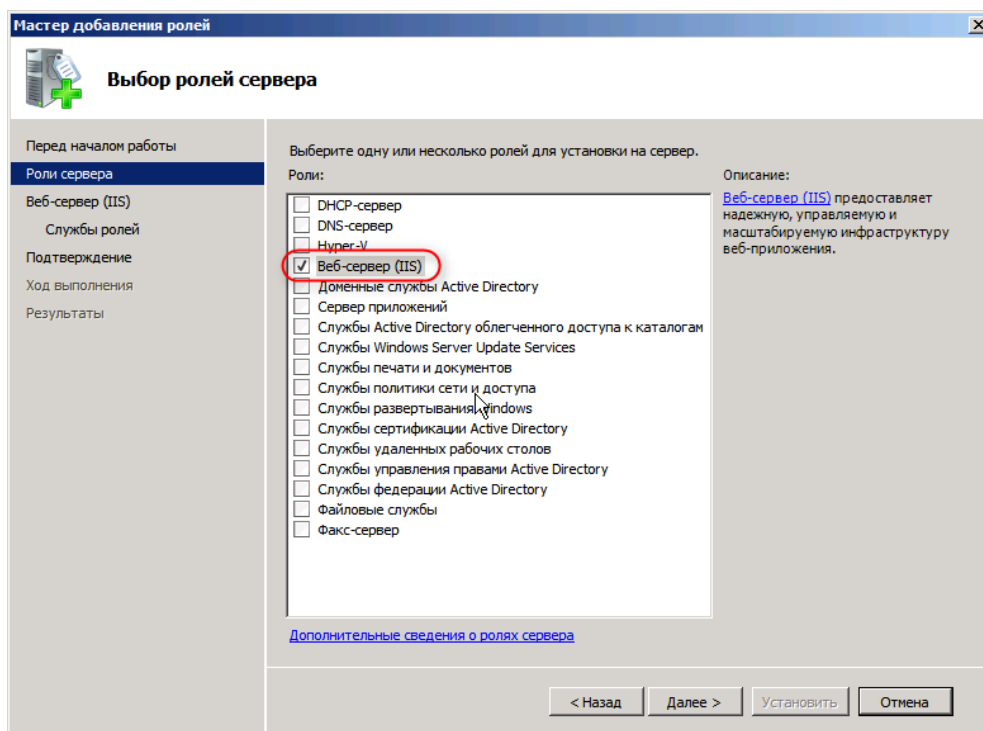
Мастер добавления ролей

Выбор ролей сервера

Перед началом работы
Роли сервера
Веб-сервер (IIS)
Службы ролей
Подтверждение
Ход выполнения
Результаты

Выберите одну или несколько ролей для установки на сервер.

Роли:

DHCP-сервер
DNS-сервер
Hyper-V
Веб-сервер (IIS)
Доменные службы Active Directory
Сервер приложений
Службы Active Directory облегченного доступа к каталогам
Службы Windows Server Update Services
Службы печати и документов
Службы политики сети и доступа
Службы развертывания Windows
Службы сертификации Active Directory
Службы удаленных рабочих столов
Службы управления правами Active Directory
Службы федерации Active Directory
Файловые службы
Факс-сервер

Описание:

Веб-сервер (IIS) предоставляет надежную, управляемую и масштабируемую инфраструктуру веб-приложения.

Дополнительные сведения о ролях сервера

< Назад
Далее >
Установить
Отмена